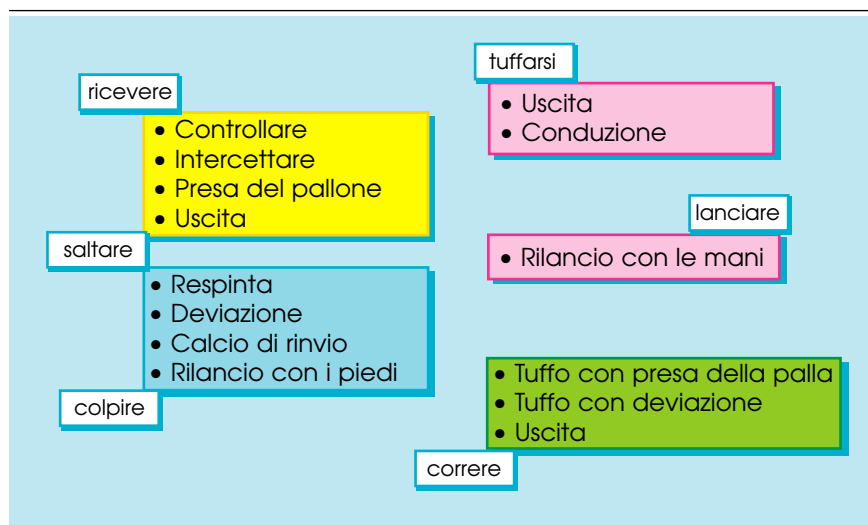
ricevere
- Controllare
- Intercettare
- Presa del pallone
- Uscita

saltare
- Respinta
- Deviazione
- Calcio di rinvio
- Rilancio con i piedi

colpire

tuffarsi
- Uscita
- Conduzione

lanciare
- Rilancio con le mani

- Tuffo con presa della palla
- Tuffo con deviazione
- Uscita

correre